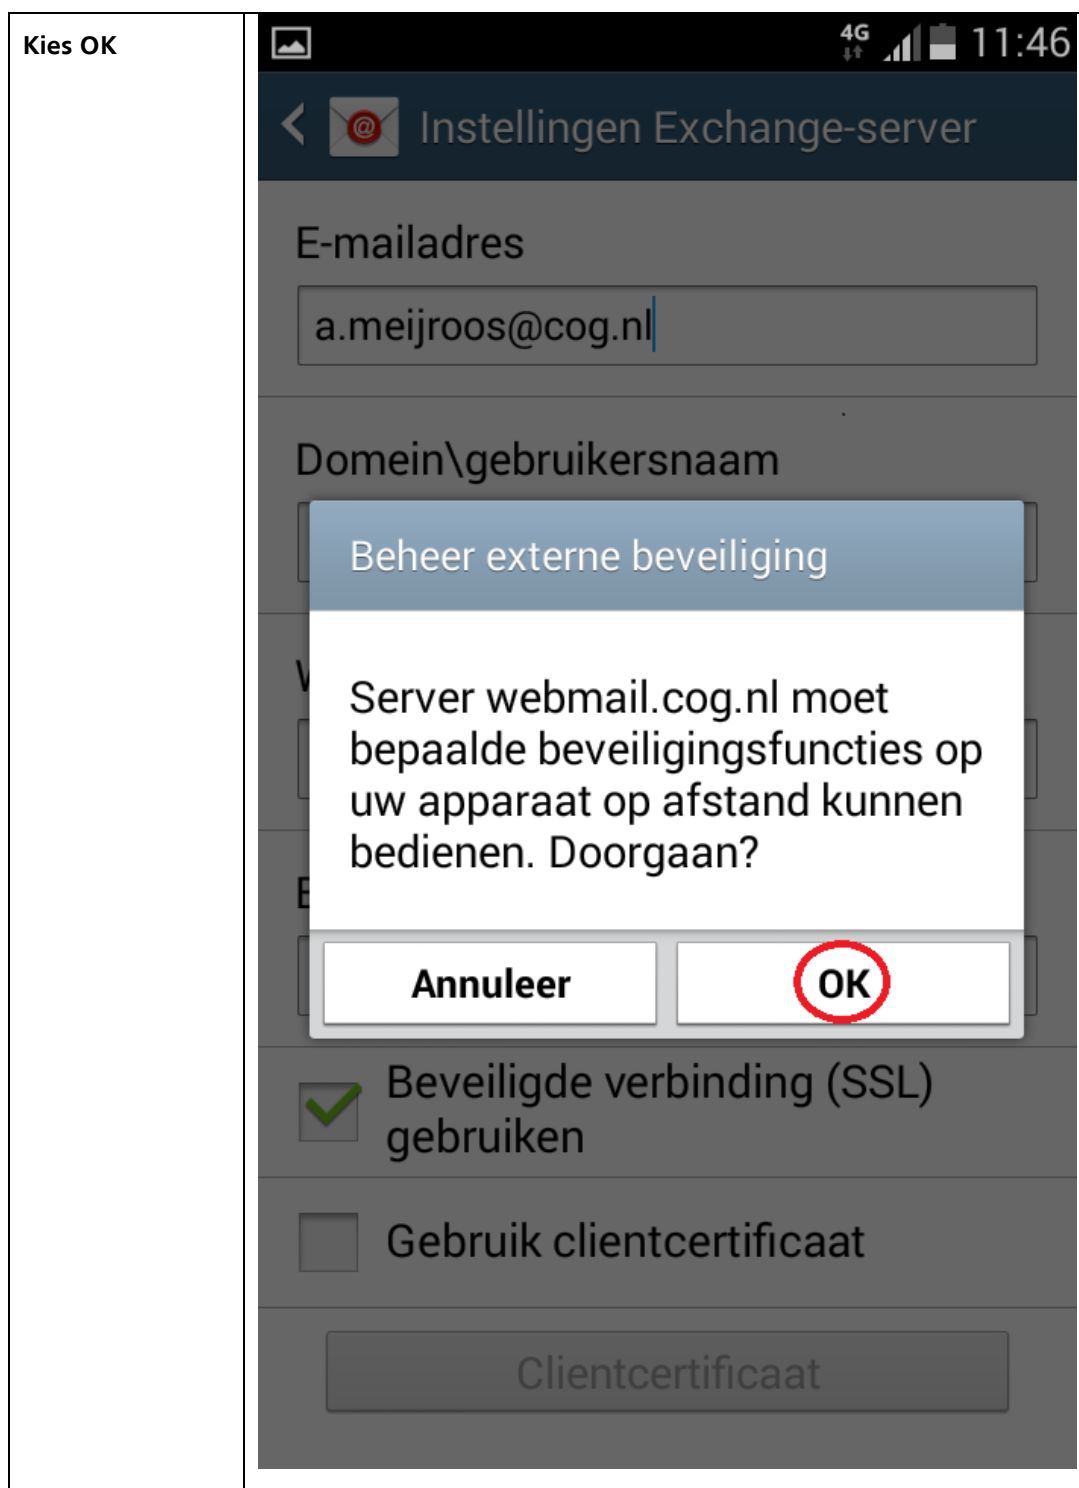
Kies OK

4G 11:46

Instellingen Exchange-server

E-mailadres

a.meijroos@cog.nl

Domein\gebruikersnaam

Beheer externe beveiliging

Server webmail.cog.nl moet bepaalde beveiligingsfuncties op uw apparaat op afstand kunnen bedienen. Doorgaan?

Annuleer

OK

Beveiligde verbinding (SSL) gebruiken

Gebruik clientcertificaat

Clientcertificaat